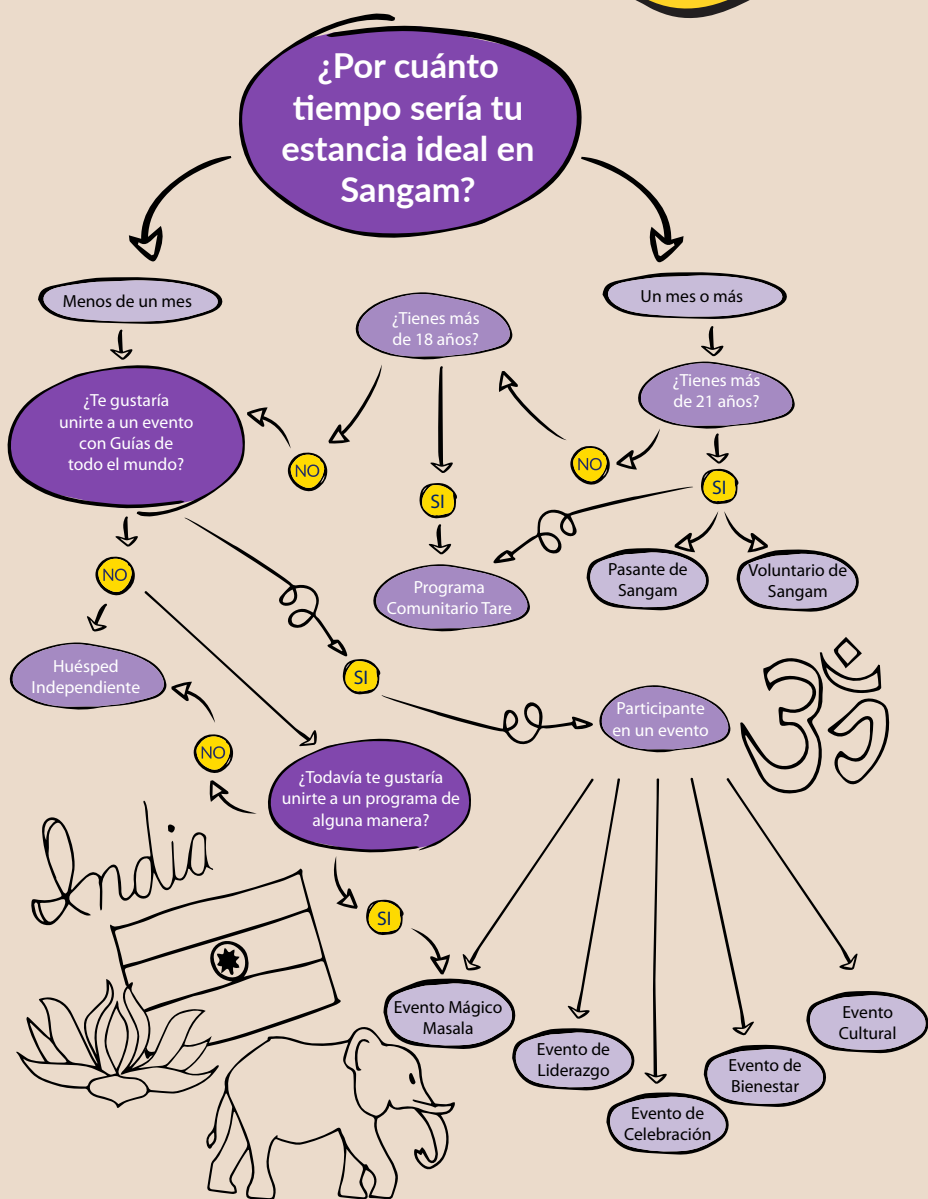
¿Por cuánto tiempo sería tu estancia ideal en Sangam?

Menos de un mes

¿Te gustaría unirte a un evento con Guías de todo el mundo?

NO

Huésped Independiente

SI

¿Tienes más de 18 años?

NO

SI

Programa Comunitario Tare

Un mes o más

¿Tienes más de 21 años?

NO

SI

Pasante de Sangam

Voluntario de Sangam

Participante en un evento

NO

¿Todavía te gustaría unirte a un programa de alguna manera?

SI

India

Evento Mágico Masala

Evento de Liderazgo

Evento de Celebración

Evento de Bienestar

Evento Cultural